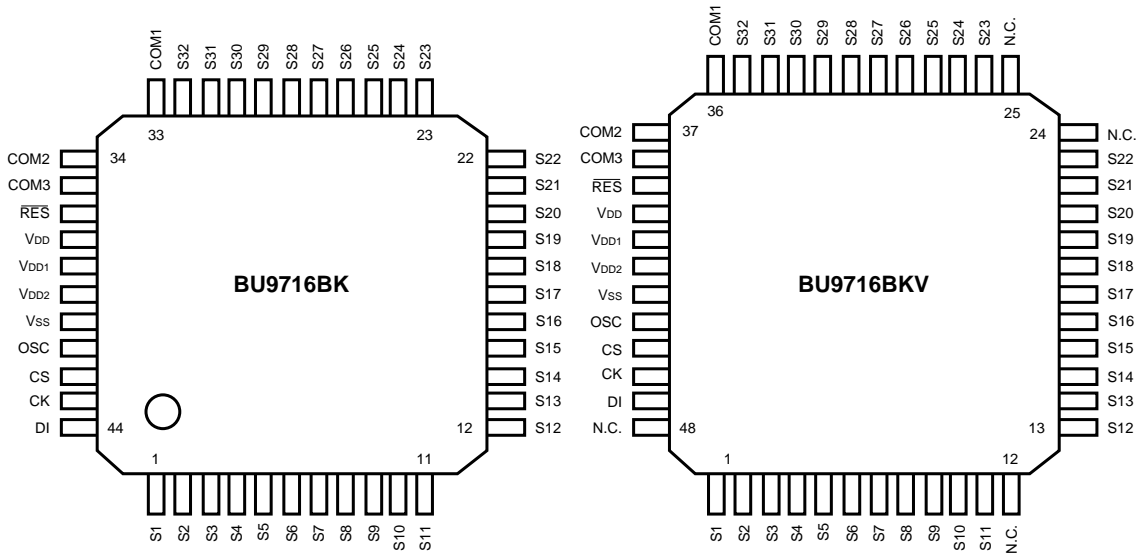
COM1 S32 S31 S30 S29 S28 S27 S26 S25 S24 S23

33 23

COM2 34
COM3
$\overline{RES}$
VDD
VDD1
VDD2
VSS
OSC
CS
CK
DI 44

22 S22
S21
S20
S19
S18
S17
S16
S15
S14
S13
12 S12

BU9716BK

1 11

S1 S2 S3 S4 S5 S6 S7 S8 S9 S10 S11

COM1 S32 S31 S30 S29 S28 S27 S26 S25 S24 S23 N.C.

36 25

COM2 37
COM3
$\overline{RES}$
VDD
VDD1
VDD2
VSS
OSC
CS
CK
DI
N.C. 48

24 N.C.
S22
S21
S20
S19
S18
S17
S16
S15
S14
S13
13 S12

BU9716BKV

1 12

S1 S2 S3 S4 S5 S6 S7 S8 S9 S10 S11 N.C.